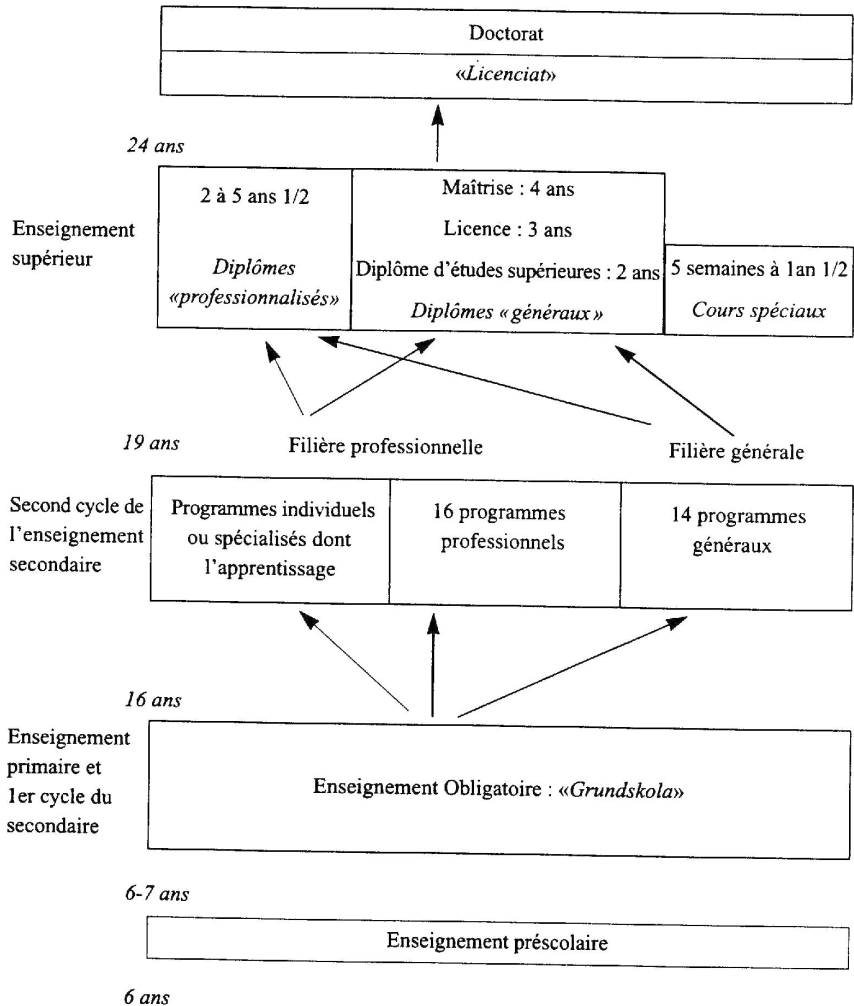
Doctorat

«Licenciat»

24 ans

Enseignement supérieur

2 à 5 ans 1/2

Diplômes «professionnalisés»

Maîtrise : 4 ans

Licence : 3 ans

Diplôme d'études supérieures : 2 ans

Diplômes « généraux »

5 semaines à 1an 1/2

Cours spéciaux

19 ans

Filière professionnelle

Filière générale

Second cycle de l'enseignement secondaire

Programmes individuels ou spécialisés dont l'apprentissage

16 programmes professionnels

14 programmes généraux

16 ans

Enseignement primaire et 1er cycle du secondaire

Enseignement Obligatoire : «Grundskola»

6-7 ans

Enseignement préscolaire

6 ans